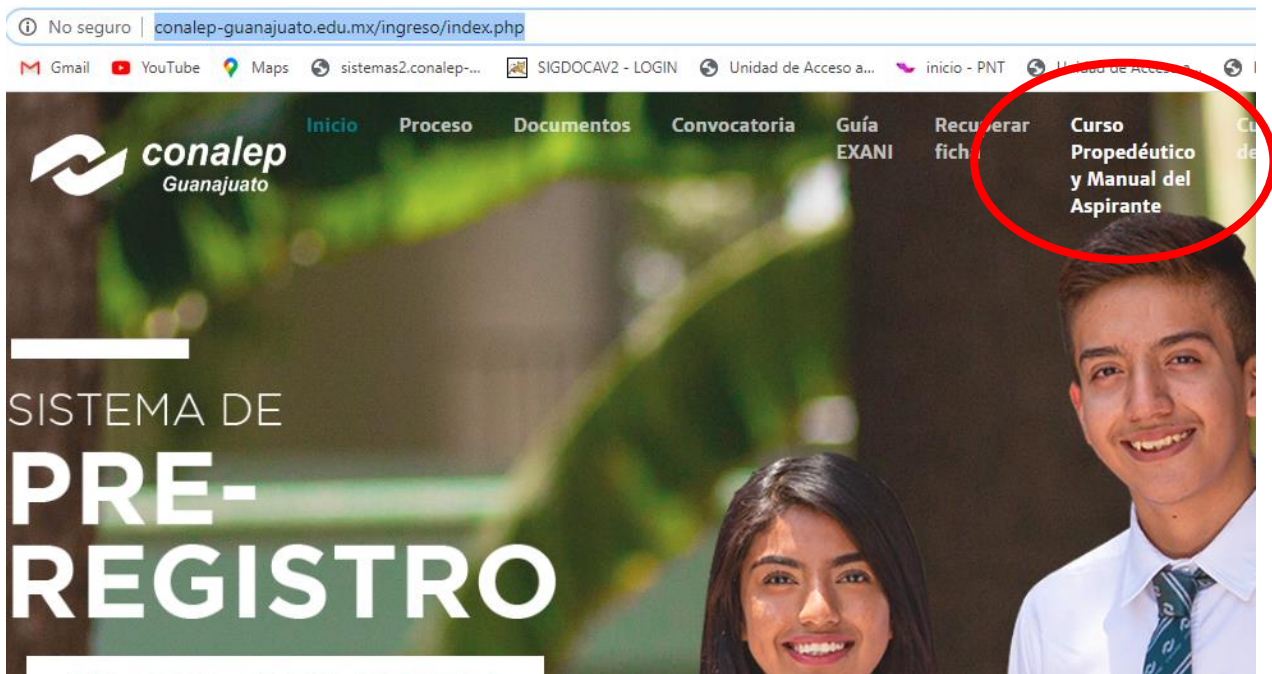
No seguro conalep-guanajuato.edu.mx/ingreso/index.php

Gmail YouTube Maps sistemas2.conalep-... SIGDOCAV2 - LOGIN Unidad de Acceso a... inicio - PNT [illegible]

conalep Guanajuato

Inicio Proceso Documentos Convocatoria Guía EXANI Recuperar ficha Curso Propedéutico y Manual del Aspirante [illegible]

SISTEMA DE PRE-REGISTRO